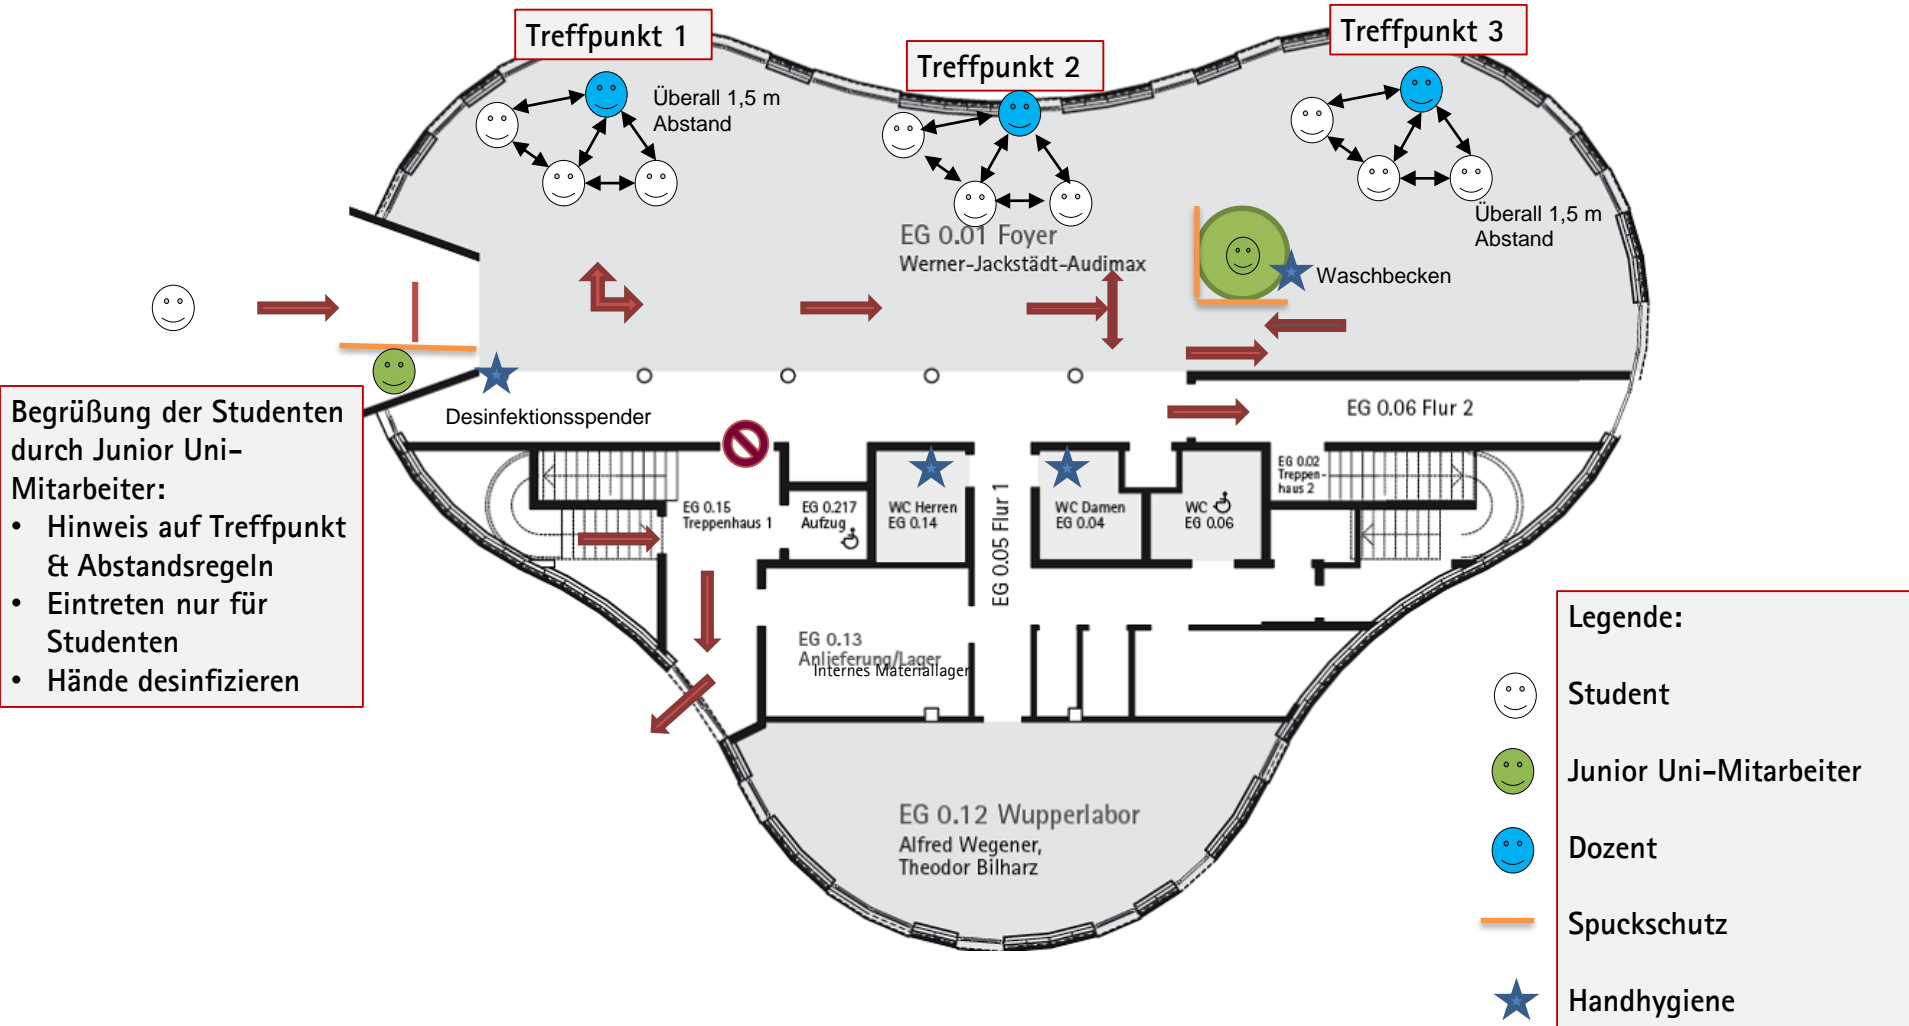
Treffpunkt 1

Überall 1,5 m Abstand

Treffpunkt 2

Treffpunkt 3

Überall 1,5 m Abstand

EG 0.01 Foyer
Werner-Jackstädt-Audimax

Waschbecken

Desinfektionsspender

EG 0.06 Flur 2

Begrüßung der Studenten durch Junior Uni-Mitarbeiter:
• Hinweis auf Treffpunkt & Abstandsregeln
• Eintreten nur für Studenten
• Hände desinfizieren

EG 0.15 Treppenhaus 1

EG 0.217 Aufzug

WC Herren EG 0.14

EG 0.05 Flur 1

WC Damen EG 0.04

WC EG 0.06

EG 0.02 Treppenhaus 2

EG 0.13 Anlieferung/Lager
Internes Materiallager

EG 0.12 Wupperlabor
Alfred Wegener, Theodor Bilharz

Legende:
Student
Junior Uni-Mitarbeiter
Dozent
Spuckschutz
Handhygiene